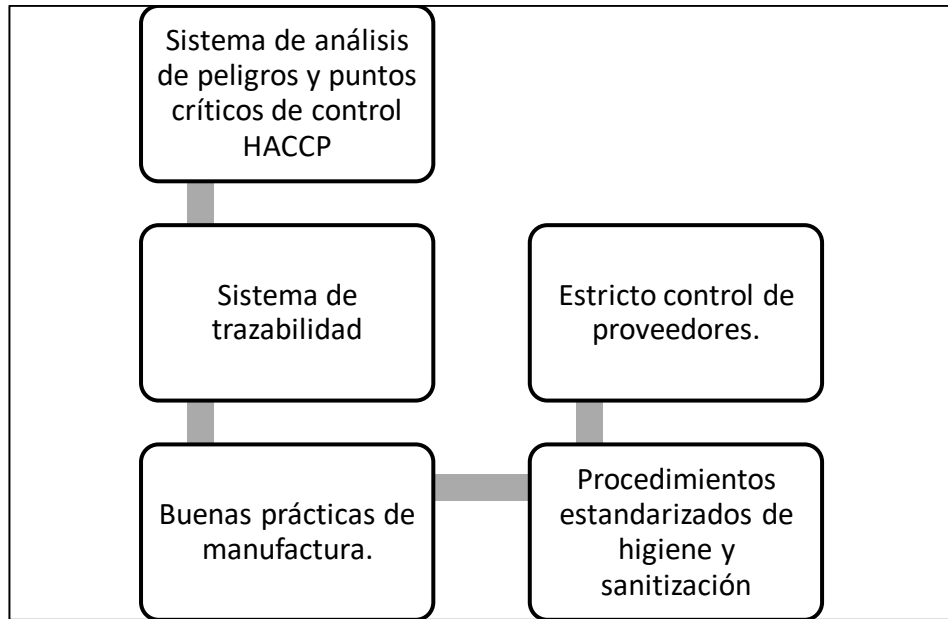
Sistema de análisis de peligros y puntos críticos de control HACCP

Sistema de trazabilidad

Estricto control de proveedores.

Buenas prácticas de manufactura.

Procedimientos estandarizados de higiene y sanitización